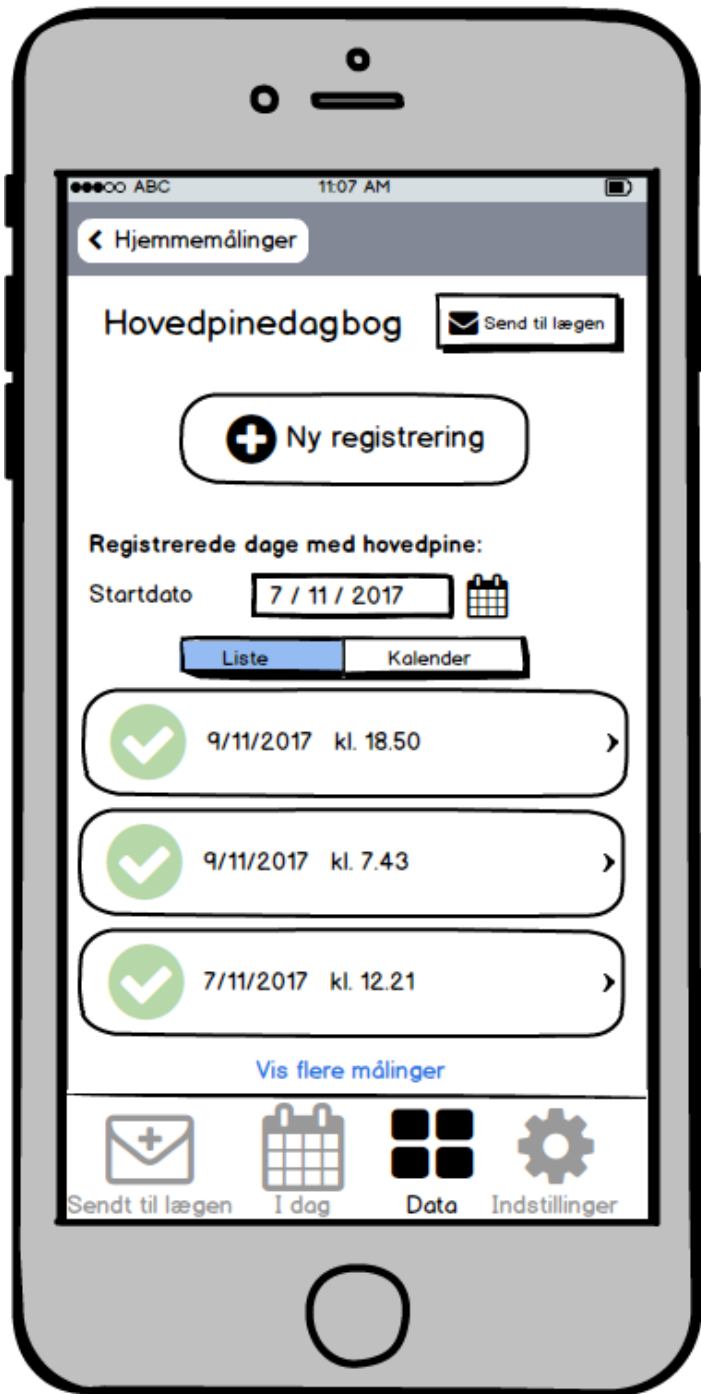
●●●○○ ABC 11:07 AM

Hjemmemålinger

Hovedpinedagbog

Send til lægen

Ny registrering

Registrerede dage med hovedpine:

Startdato 7 / 11 / 2017

Liste Kalender

9/11/2017 kl. 18.50

9/11/2017 kl. 7.43

7/11/2017 kl. 12.21

Vis flere målinger

Sendt til lægen I dag Data Indstillinger